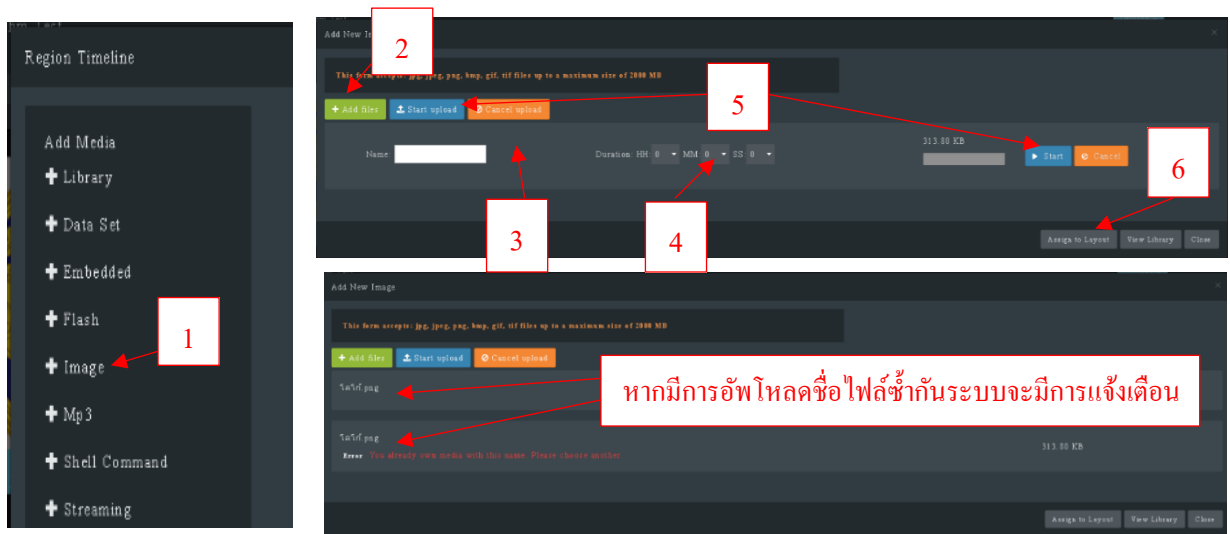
Region Timeline

Add Media

Library

Data Set

Embedded

Flash

Image

Mp3

Shell Command

Streaming

1

Add New I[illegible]

2

This form accepts: jpg, jpeg, png, bmp, gif, tif files up to a maximum size of 2000 MB

5

+ Add files

Start upload

Cancel upload

Name

Duration HH 0 MM 0 SS 0

313.80 KB

Start

Cancel

6

3

4

Assign to Layout

View Library

Close

Add New Image

This form accepts: jpg, jpeg, png, bmp, gif, tif files up to a maximum size of 2000 MB

+ Add files

Start upload

Cancel upload

หากมีการอัพโหลดชื่อไฟล์ซ้ำกันระบบจะมีการแจ้งเตือน

วิดีโอ.png

วิดีโอ.png

Error You already own media with this name. Please choose another.

313.80 KB

Assign to Layout

View Library

Close